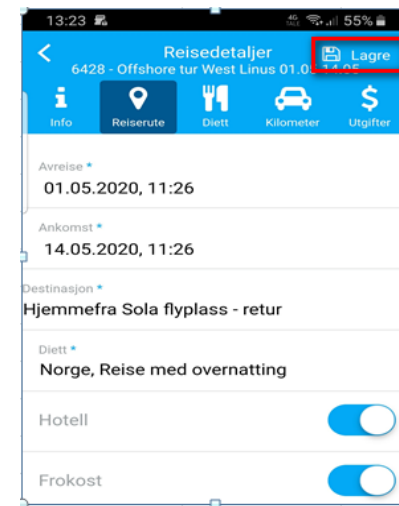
13:23 4G 55%

Reisedetaljer
6428 - Offshore tur West Linus 01.0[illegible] 14.05

Lagre

Info
Reiserute
Diett
Kilometer
Utgifter

Avreise *
01.05.2020, 11:26

Ankomst *
14.05.2020, 11:26

Destinasjon *
Hjemmefra Sola flyplass - retur

Diett *
Norge, Reise med overnatting

Hotell

Frokost